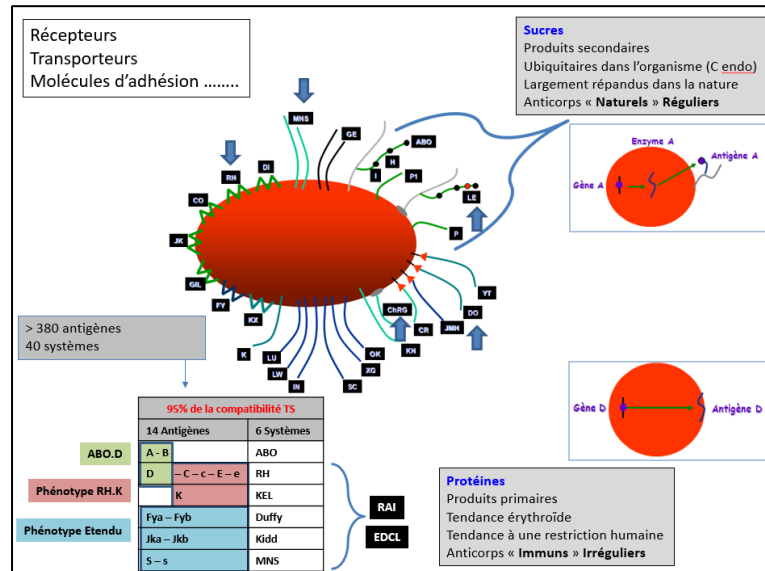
Récepteurs
Transporteurs
Molécules d'adhésion ........

Sucres
Produits secondaires
Ubiquitaires dans l'organisme (C endo)
Largement répandus dans la nature
Anticorps « Naturels » Réguliers

MNS
GE
ABO
H
I
P1
DI
RH
CO
LE
P
JK
GIL
FY
KX
YT
DO
JMH
CR
ChRG
KN
K
LU
LW
IN
OK
XG
SC

Enzyme A
Antigène A
Gène A

Gène D
Antigène D

> 380 antigènes
40 systèmes

95% de la compatibilité TS

| 14 Antigènes | 6 Systèmes |
|---|---|
| A - B | ABO |
| D – C – c – E – e | RH |
| K | KEL |
| Fya – Fyb | Duffy |
| Jka – Jkb | Kidd |
| S – s | MNS |

ABO.D
Phénotype RH.K
Phénotype Etendu

RAI
EDCL

Protéines
Produits primaires
Tendance érythroïde
Tendance à une restriction humaine
Anticorps « Immuns » Irréguliers